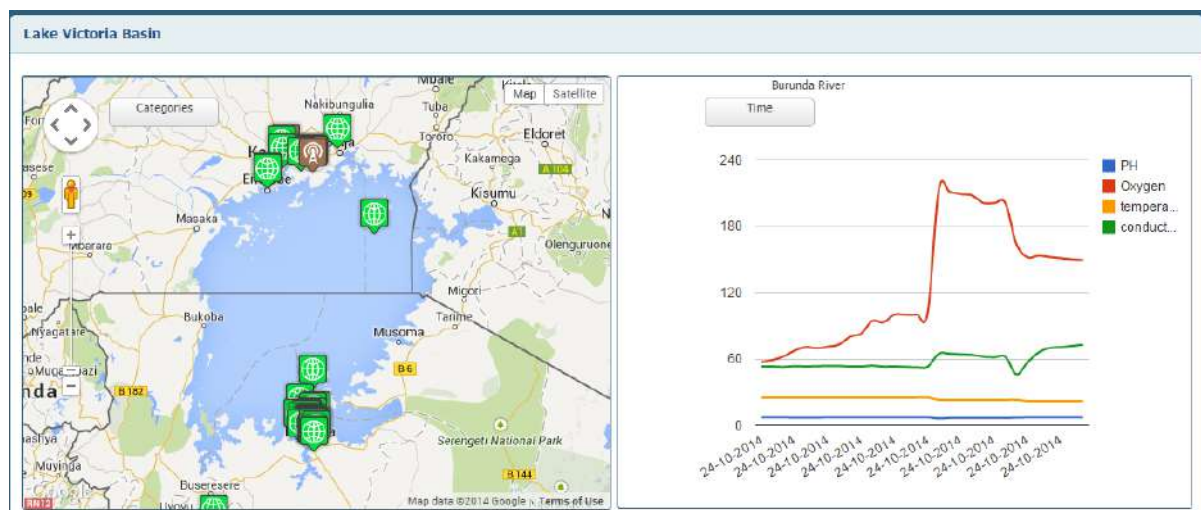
Lake Victoria Basin

Mbale
Categories
Map
Satellite
Nakibungulia
Tuba
Fort
Tororo
Eldoret
Kakamega
A 104
Entebbe
Kisumu
Masaka
A1
Mbarara
Olenguruone
Migori
Bukoba
Tarime
Nyagatare
Musoma
B 6
B 162
Serengeti National Park
B 144
Muyinga
Buseresere
Map data ©2014 Google
Terms of Use

Burunda River
Time
240
180
120
60
0
PH
Oxygen
tempera...
conduct...
24-10-2014
24-10-2014
24-10-2014
24-10-2014
24-10-2014
24-10-2014
24-10-2014
24-10-2014
24-10-2014
24-10-2014
24-10-2014